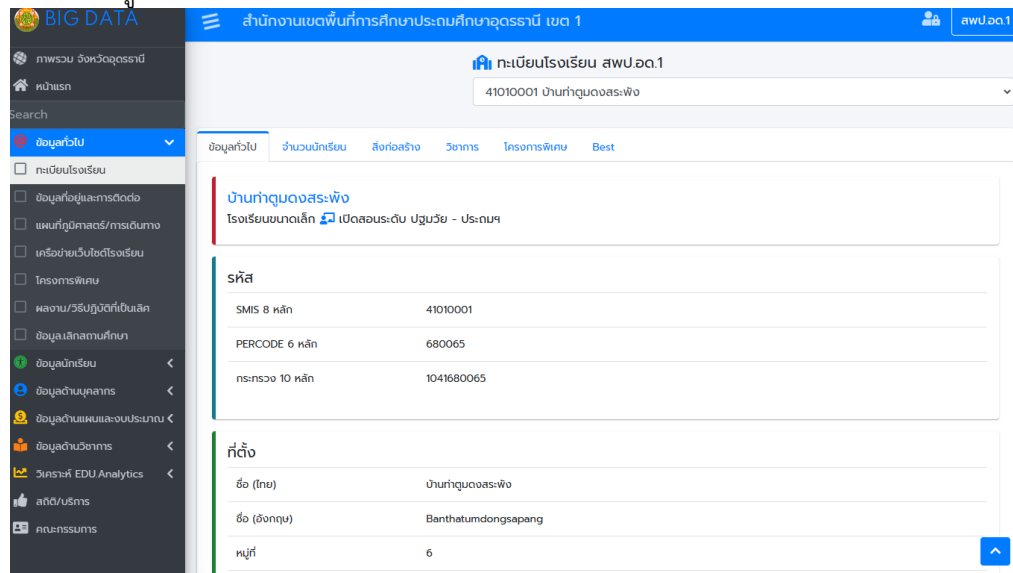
BIG DATA

ภาพรวม จังหวัดอุดรธานี
หน้าแรก
Search
ข้อมูลทั่วไป
ทะเบียนโรงเรียน
ข้อมูลที่อยู่และการติดต่อ
แผนที่ภูมิศาสตร์/การเดินทาง
เครือข่ายเว็บไซต์โรงเรียน
โครงการพิเศษ
ผลงาน/วิธีปฏิบัติที่เป็นเลิศ
ข้อมูลเลิกสถานศึกษา
ข้อมูลนักเรียน
ข้อมูลด้านบุคลากร
ข้อมูลด้านแผนและงบประมาณ
ข้อมูลด้านวิชาการ
วิเคราะห์ EDU.Analytics
สถิติ/บริการ
คณะกรรมการ

สำนักงานเขตพื้นที่การศึกษาประถมศึกษาอุดรธานี เขต 1
สพป.อด.1

ทะเบียนโรงเรียน สพป.อด.1
41010001 บ้านท่าตูมดงสระพัง

ข้อมูลทั่วไป | จำนวนนักเรียน | สิ่งก่อสร้าง | วิชาการ | โครงการพิเศษ | Best

บ้านท่าตูมดงสระพัง
โรงเรียนขนาดเล็ก เปิดสอนระดับ ปฐมวัย - ประถมฯ

รหัส

| | |
|---|---|
| SMIS 8 หลัก | 41010001 |
| PERCODE 6 หลัก | 680065 |
| กระทรวง 10 หลัก | 1041680065 |

ที่ตั้ง

| | |
|---|---|
| ชื่อ (ไทย) | บ้านท่าตูมดงสระพัง |
| ชื่อ (อังกฤษ) | Banthatumdongsapang |
| หมู่ที่ | 6 |